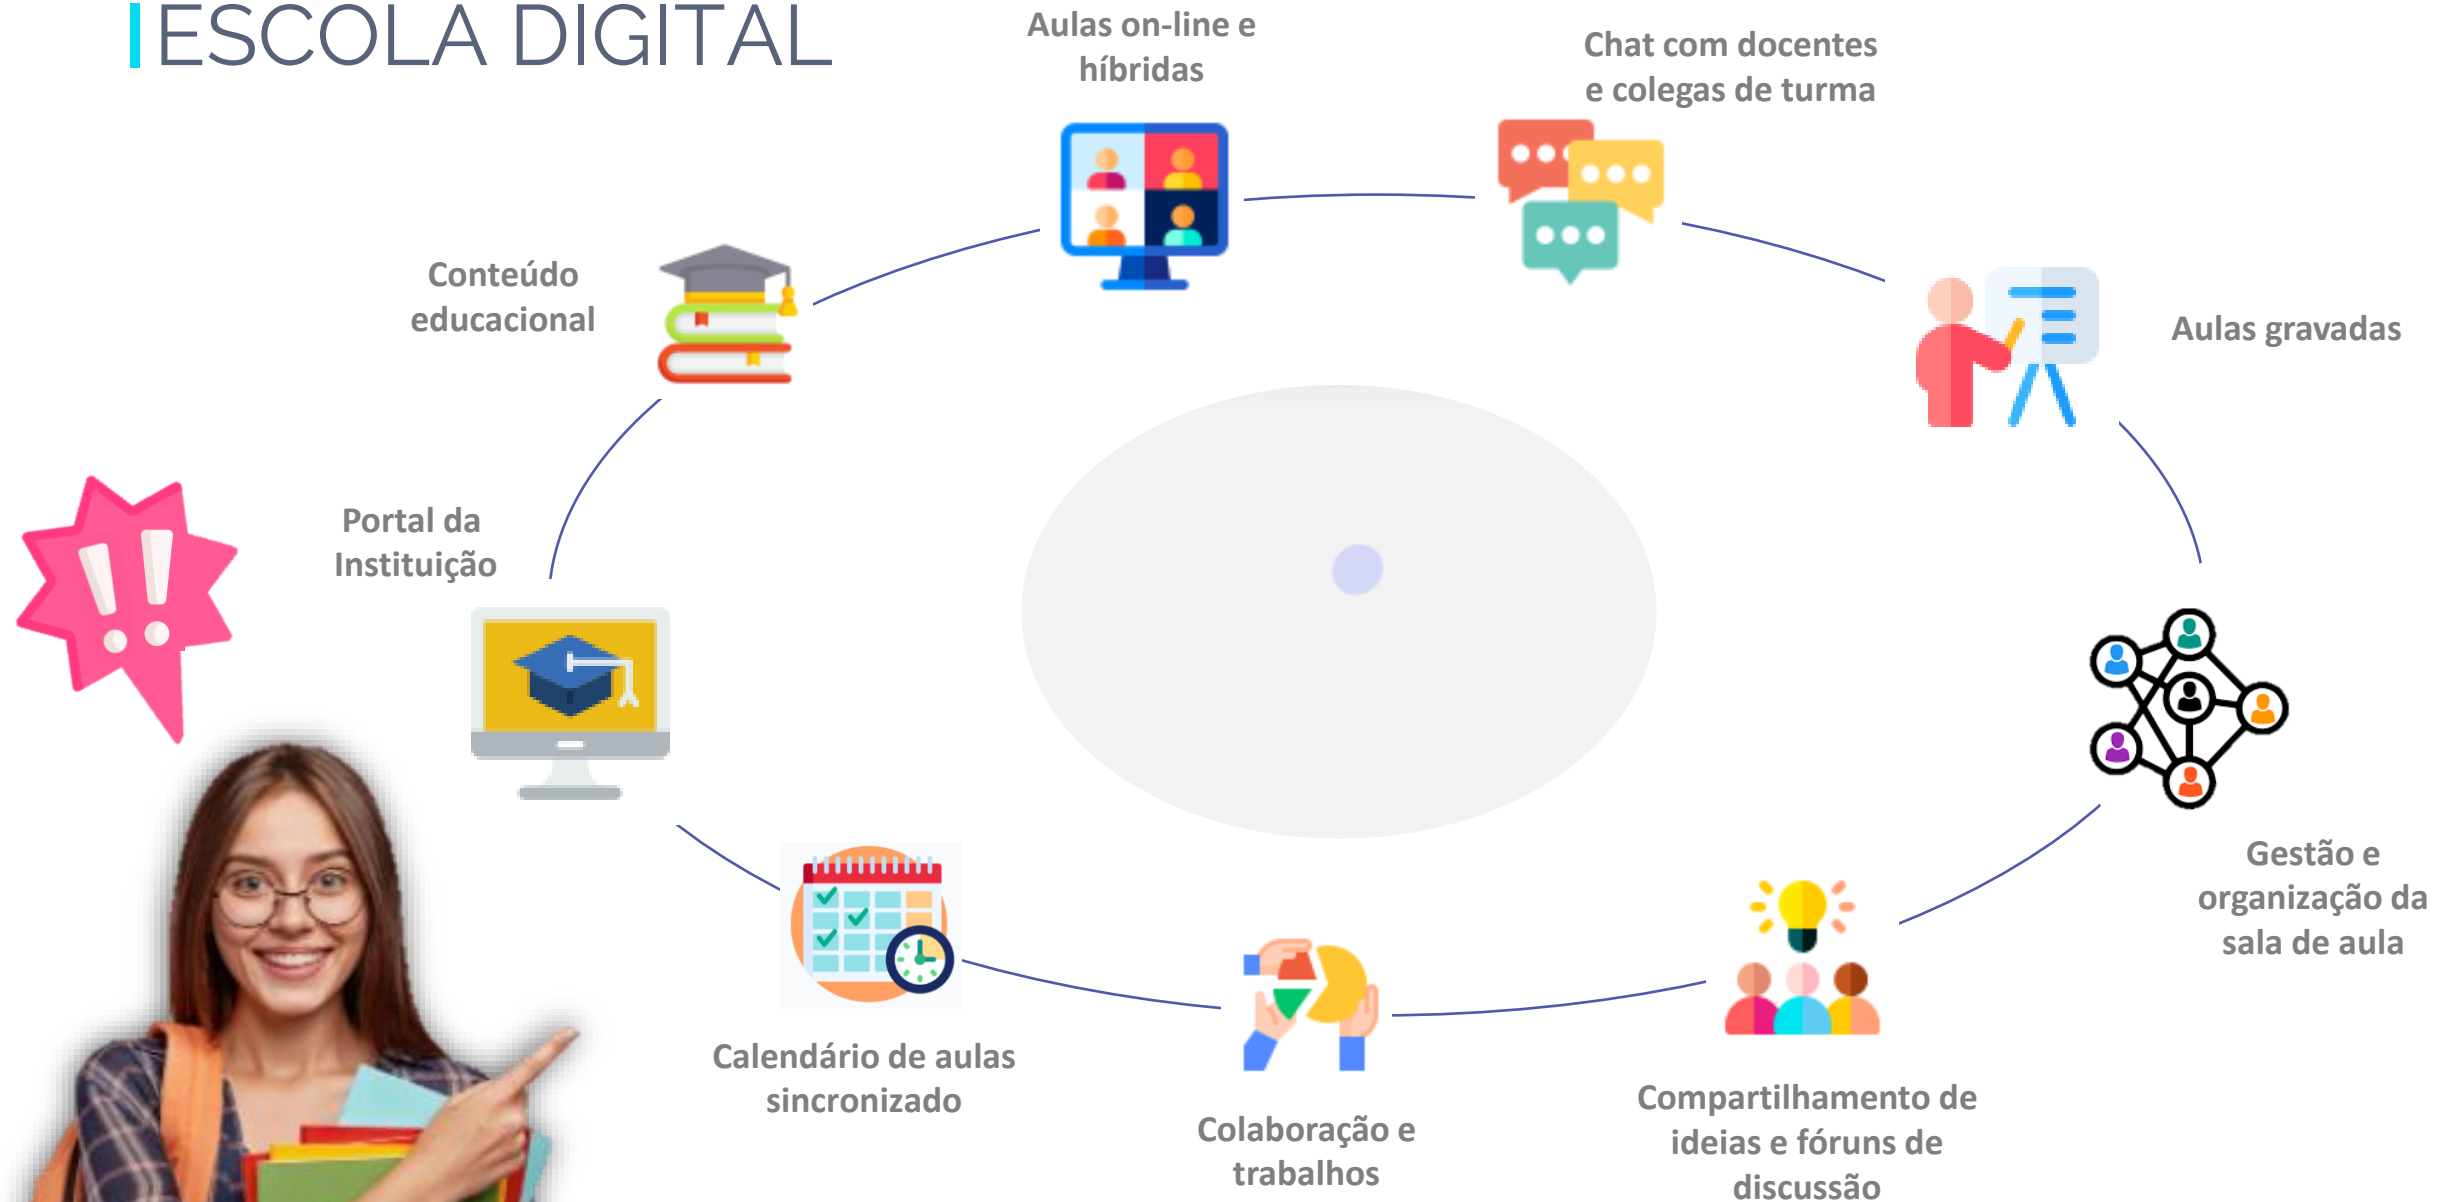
ESCOLA DIGITAL

Aulas on-line e híbridas

Chat com docentes e colegas de turma

Conteúdo educacional

Aulas gravadas

Portal da Instituição

Gestão e organização da sala de aula

Calendário de aulas sincronizado

Colaboração e trabalhos

Compartilhamento de ideias e fóruns de discussão